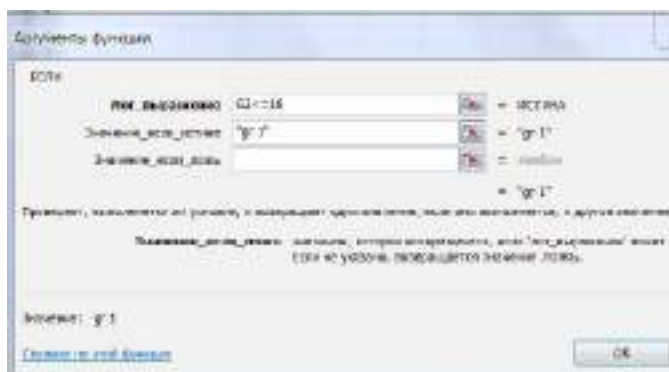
Аргументы функции

ЕСЛИ

Лог_выражение C2<=16 = ИСТИНА

Значение_если_истина "gr 1" = "gr 1"

Значение_если_ложь = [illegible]

= "gr 1"

Проверяет, выполняется ли условие, и возвращает одно значение, если оно выполняется, и другое значение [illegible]

Значение_если_истина значение, которое возвращается, если "лог_выражение" имеет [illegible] Если не указано, возвращается значение ЛОЖЬ.

Значение: gr 1

Справка по этой функции

ОК